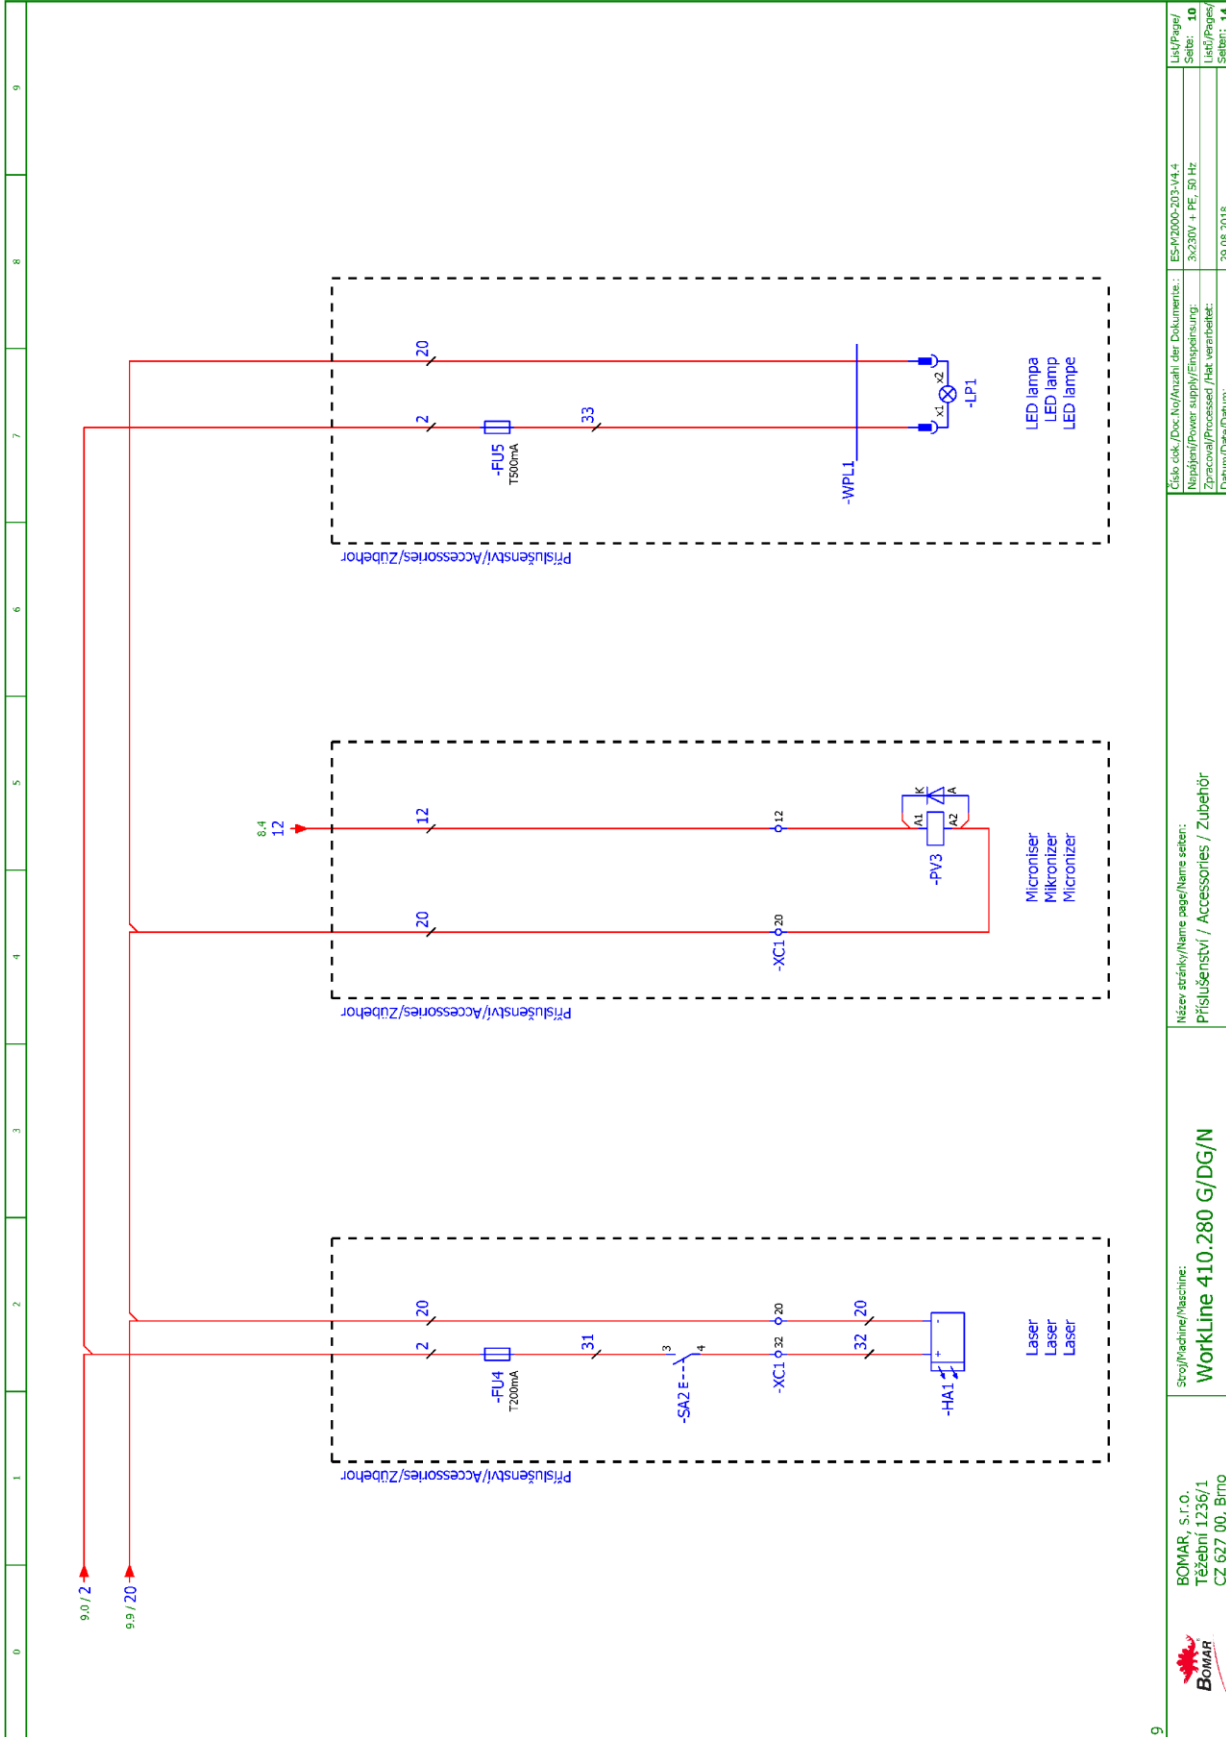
9.0 / 2
9.9 / 20

Příslušenství/Accessories/Zubehör
2
20
-FU4
T200mA
31
3
4
-SA2 E--
-XC1
32
20
32
20
-HA1
+
-
Laser
Laser
Laser

Příslušenství/Accessories/Zubehör
8.4
12
12
20
-XC1
12
20
-PV3
A1
A2
K
A
Microniser
Mikronizer
Micronizer

Příslušenství/Accessories/Zubehör
2
20
-FU5
T500mA
33
-WPL1
x1
x2
-LP1
LED lampa
LED lamp
LED lampe

0
1
2
3
4
5
6
7
8
9

BOMAR
BOMAR, s.r.o.
Těžební 1236/1
CZ 627 00, Brno

Stroj/Machine/Maschine:
WorkLine 410.280 G/DG/N

Název stránky/Name page/Name seiten:
Příslušenství / Accessories / Zubehör

Číslo celk./Doc.No/Anzahl der Dokumente:
ES-M2000-203-V4.4
Napájení/Power supply/Einspeisung:
3x230V + PE, 50 Hz
Zpracoval/Processed /Hat verarbeitet:
Datum/Date/Datum:
20.08.2018

List/Page/
Seite: 10
Listů/Pages/
Seiten: 11

9